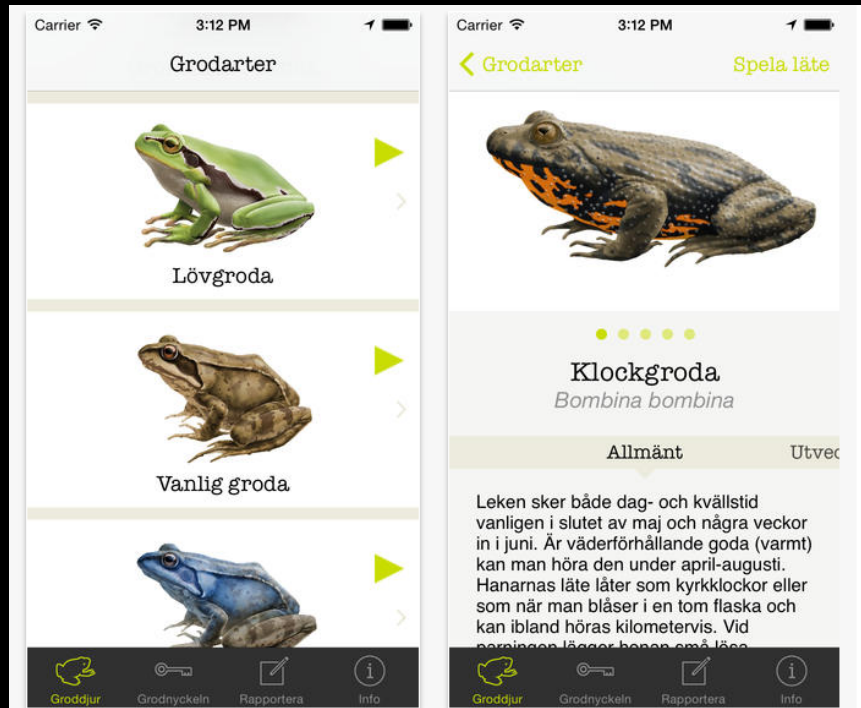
Carrier 3:12 PM

Grodarter

Lövgroda

Vanlig groda

Groddjur Grodnyckeln Rapportera Info

Carrier 3:12 PM

Grodarter Spela läte

Klockgroda
Bombina bombina

Allmänt Utvec

Leken sker både dag- och kvällstid vanligen i slutet av maj och några veckor in i juni. Är väderförhållande goda (varmt) kan man höra den under april-augusti. Hanarnas läte låter som kyrkklockor eller som när man blåser i en tom flaska och kan ibland höras kilometervis. Vid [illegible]

Groddjur Grodnyckeln Rapportera Info